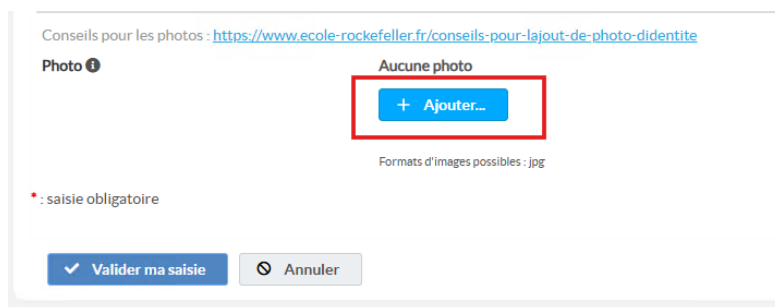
Conseils pour les photos : https://www.ecole-rockefeller.fr/conseils-pour-lajout-de-photo-didentite

Photo

Aucune photo

+ Ajouter...

Formats d'images possibles : jpg

* : saisie obligatoire

Valider ma saisie

Annuler